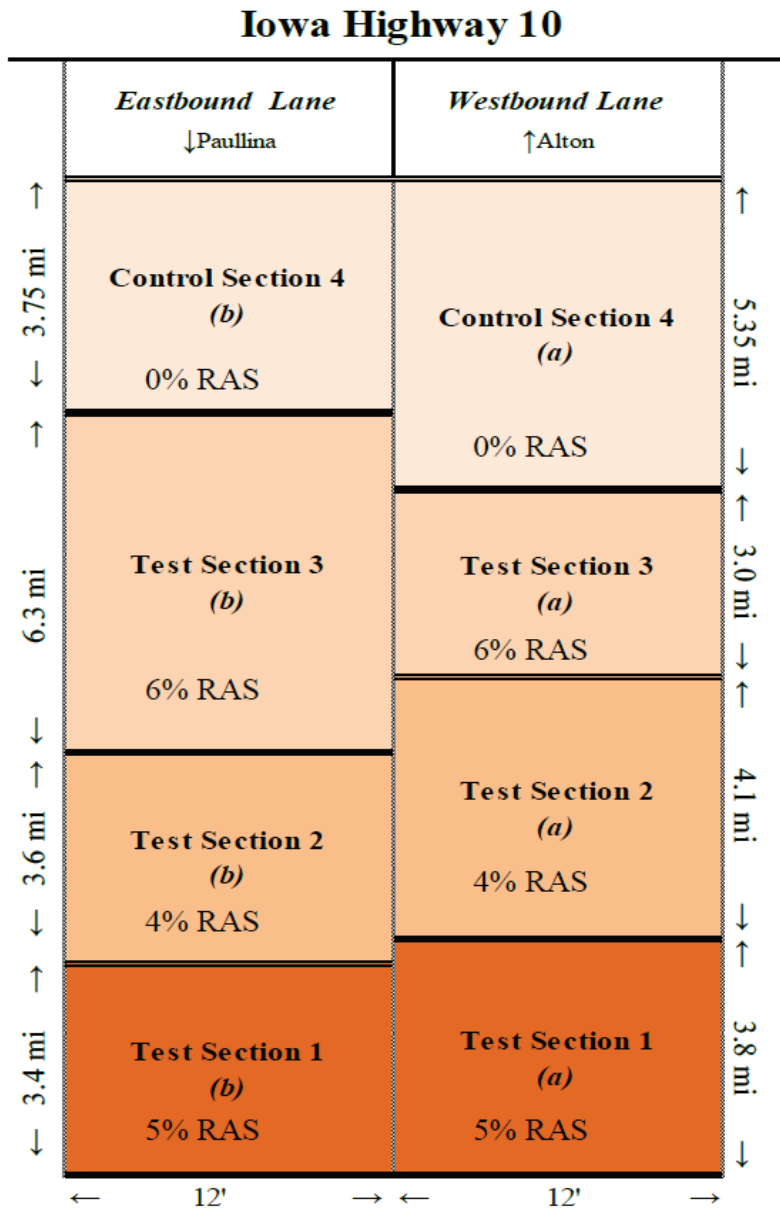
Iowa Highway 10

| Eastbound Lane ↓Paullina | Westbound Lane ↑Alton |
|---|---|
| Control Section 4 *(b)* 0% RAS | Control Section 4 *(a)* 0% RAS |
| Test Section 3 *(b)* 6% RAS | Test Section 3 *(a)* 6% RAS |
| Test Section 2 *(b)* 4% RAS | Test Section 2 *(a)* 4% RAS |
| Test Section 1 *(b)* 5% RAS | Test Section 1 *(a)* 5% RAS |

↑ 3.75 mi ↓
↑ 6.3 mi ↓
↑ 3.6 mi ↓
↑ 3.4 mi ↓

↑ 5.35 mi ↓
↑ 3.0 mi ↓
↑ 4.1 mi ↓
↑ 3.8 mi ↓

← 12' → ← 12' →